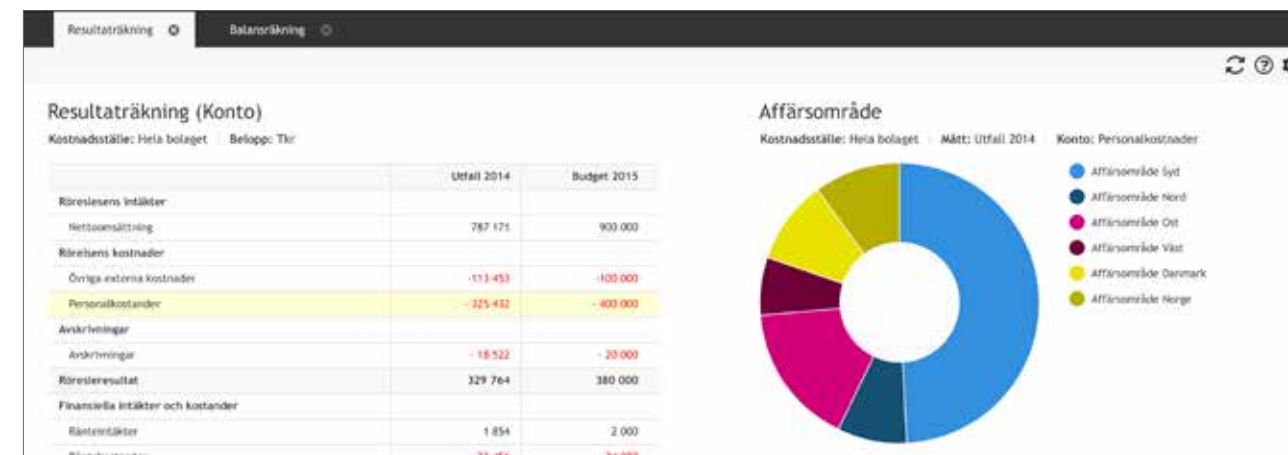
Resultaträkning ⊗ Balansräkning ⊗

Resultaträkning (Konto)

Kostnadsställe: Hela bolaget | Belopp: Tkr

| | Utfall 2014 | Budget 2015 |
|---|---|---|
| Rörelsens intäkter | | |
| Nettoomsättning | 787 171 | 900 000 |
| Rörelsens kostnader | | |
| Övriga externa kostnader | -113 453 | -100 000 |
| Personalkostnader | - 325 432 | - 400 000 |
| Avskrivningar | | |
| Avskrivningar | - 18 522 | - 20 000 |
| Rörelseresultat | 329 764 | 380 000 |
| Finansiella intäkter och kostnader | | |
| Ränteintäkter | 1 854 | 2 000 |
| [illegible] | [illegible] | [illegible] |

Affärsområde

Kostnadsställe: Hela bolaget | Mått: Utfall 2014 | Konto: Personalkostnader

Affärsområde Syd
Affärsområde Nord
Affärsområde Ost
Affärsområde Väst
Affärsområde Danmark
Affärsområde Norge